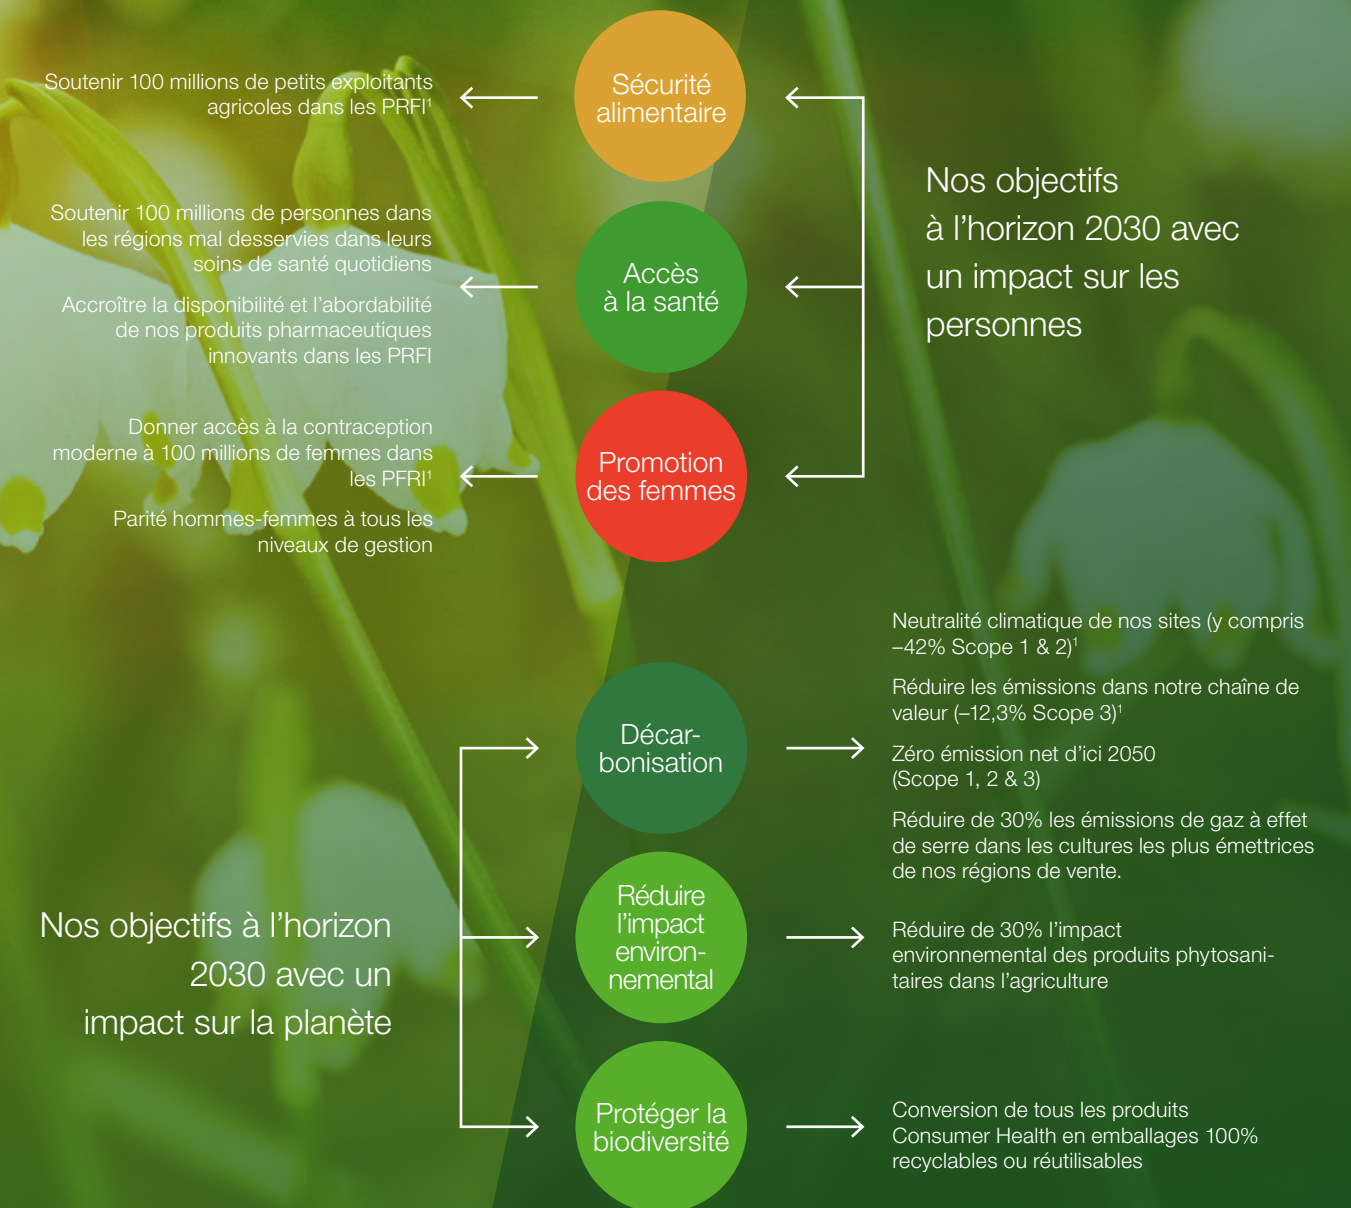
Soutenir 100 millions de petits exploitants agricoles dans les PRFI$^1$

Sécurité alimentaire

Nos objectifs à l'horizon 2030 avec un impact sur les personnes

Soutenir 100 millions de personnes dans les régions mal desservies dans leurs soins de santé quotidiens

Accroître la disponibilité et l'abordabilité de nos produits pharmaceutiques innovants dans les PRFI

Accès à la santé

Donner accès à la contraception moderne à 100 millions de femmes dans les PFRI$^1$

Parité hommes-femmes à tous les niveaux de gestion

Promotion des femmes

Neutralité climatique de nos sites (y compris –42% Scope 1 & 2)$^1$

Réduire les émissions dans notre chaîne de valeur (–12,3% Scope 3)$^1$

Décarbonisation

Zéro émission net d'ici 2050 (Scope 1, 2 & 3)

Réduire de 30% les émissions de gaz à effet de serre dans les cultures les plus émettrices de nos régions de vente.

Nos objectifs à l'horizon 2030 avec un impact sur la planète

Réduire l'impact environnemental

Réduire de 30% l'impact environnemental des produits phytosanitaires dans l'agriculture

Protéger la biodiversité

Conversion de tous les produits Consumer Health en emballages 100% recyclables ou réutilisables